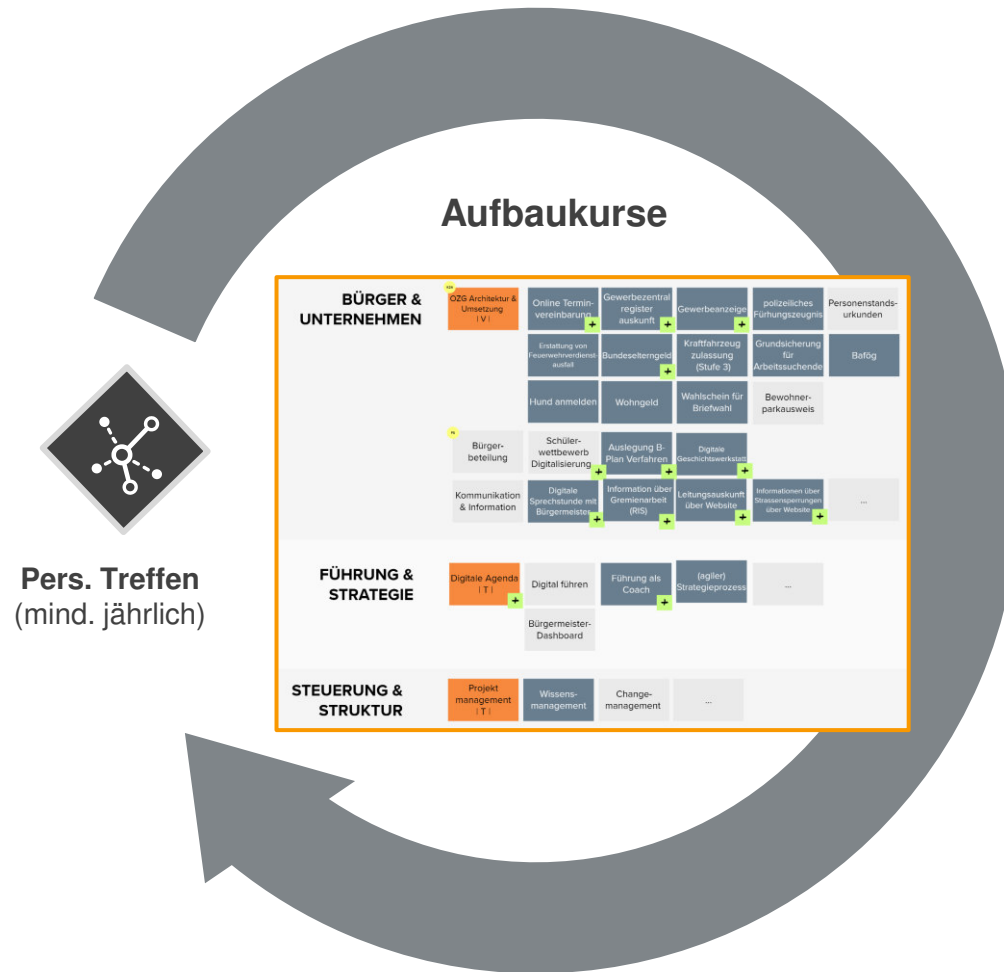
Aufbaukurse

Pers. Treffen
(mind. jährlich)

BÜRGER & UNTERNEHMEN

OZG Architektur & Umsetzung | V |

Online Terminvereinbarung

Gewerbezentralregister auskunft

Gewerbeanzeige

polizeiliches Führungszeugnis

Personenstandsurkunden

Erstattung von Feuerwehrverdienstausfall

Bundeselterngeld

Kraftfahrzeug zulassung (Stufe 3)

Grundsicherung für Arbeitssuchende

Bafög

Hund anmelden

Wohngeld

Wahlschein für Briefwahl

Bewohnerparkausweis

Bürgerbeteilung

Schülerwettbewerb Digitalisierung

Auslegung B-Plan Verfahren

Digitale Geschichtswerkstatt

Kommunikation & Information

Digitale Sprechstunde mit Bürgermeister

Information über Gremienarbeit (RIS)

Leitungsauskunft über Website

Informationen über Strassensperrungen über Website

...

FÜHRUNG & STRATEGIE

Digitale Agenda | T |

Digital führen

Führung als Coach

(agiler) Strategieprozess

...

Bürgermeister-Dashboard

STEUERUNG & STRUKTUR

Projekt management | T |

Wissensmanagement

Changemanagement

...